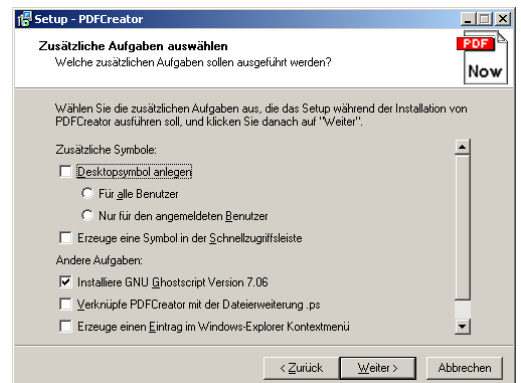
Setup - PDFCreator

Zusätzliche Aufgaben auswählen
Welche zusätzlichen Aufgaben sollen ausgeführt werden?

PDF
Now

Wählen Sie die zusätzlichen Aufgaben aus, die das Setup während der Installation von PDFCreator ausführen soll, und klicken Sie danach auf "Weiter".

Zusätzliche Symbole:

Desktopsymbol anlegen

Für alle Benutzer

Nur für den angemeldeten Benutzer

Erzeuge eine Symbol in der Schnellzugriffsleiste

Andere Aufgaben:

Installiere GNU Ghostscript Version 7.06

Verknüpfe PDFCreator mit der Dateierweiterung .ps

Erzeuge einen Eintrag im Windows-Explorer Kontextmenü

< Zurück
Weiter >
Abbrechen